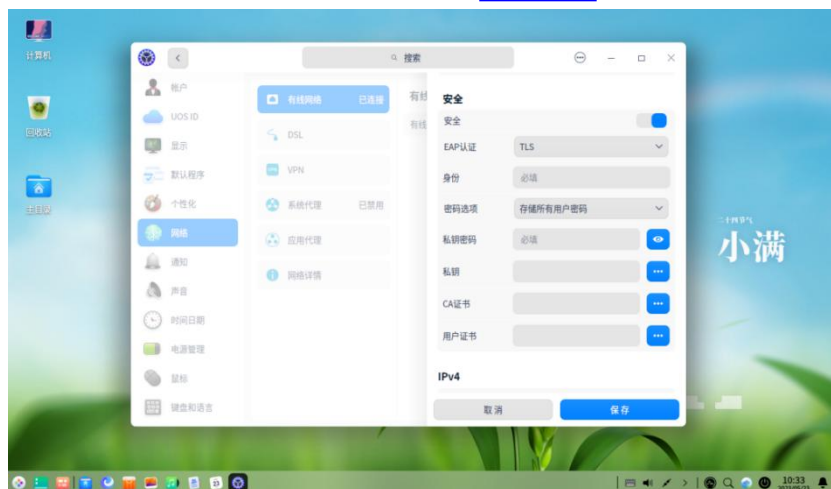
计算机

回收站

主目录

搜索

帐户

UOS ID

显示

默认程序

个性化

网络

通知

声音

时间日期

电源管理

鼠标

键盘和语言

有线网络 已连接

DSL

VPN

系统代理 已禁用

应用代理

网络详情

有线

有线

安全

安全

EAP认证 TLS

身份 必填

密码选项 存储所有用户密码

私钥密码 必填

私钥

CA证书

用户证书

IPv4

取消

保存

二十四节气

小满

10:33